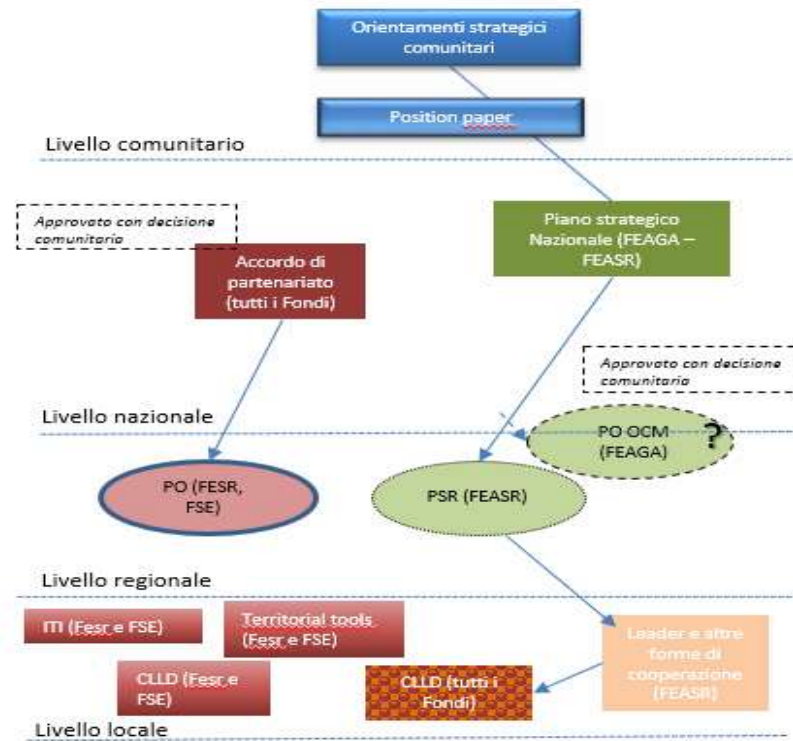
Orientamenti strategici comunitari

Position paper

Livello comunitario

Approvato con decisione comunitaria

Piano strategico Nazionale (FEAGA – FEASR)

Accordo di partenariato (tutti i Fondi)

Approvato con decisione comunitaria

Livello nazionale

PO OCM (FEAGA)

?

PO (FESR, FSE)

PSR (FEASR)

Livello regionale

ITI (Fesr e FSE)

Territorial tools (Fesr e FSE)

Leader e altre forme di cooperazione (FEASR)

CLLD (Fesr e FSE)

CLLD (tutti i Fondi)

Livello locale